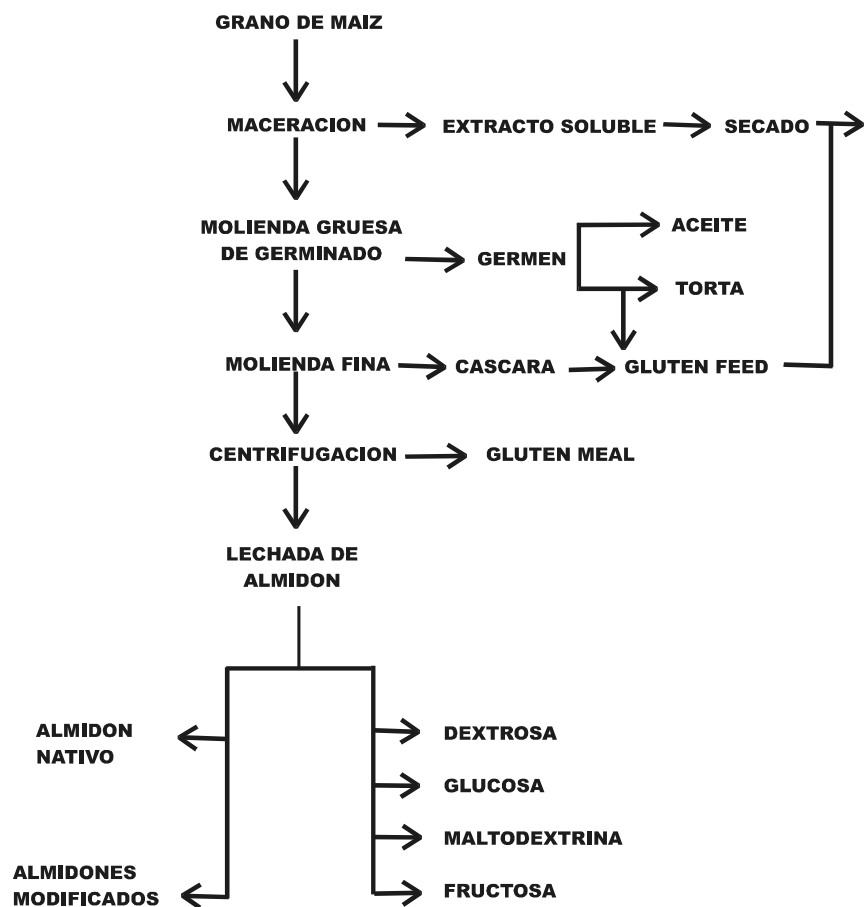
GRANO DE MAIZ

MACERACION

EXTRACTO SOLUBLE

SECADO

MOLIENDA GRUESA DE GERMINADO

GERMEN

ACEITE

TORTA

MOLIENDA FINA

CASCARA

GLUTEN FEED

CENTRIFUGACION

GLUTEN MEAL

LECHADA DE ALMIDON

ALMIDON NATIVO

ALMIDONES MODIFICADOS

DEXTROSA

GLUCOSA

MALTODEXTRINA

FRUCTOSA